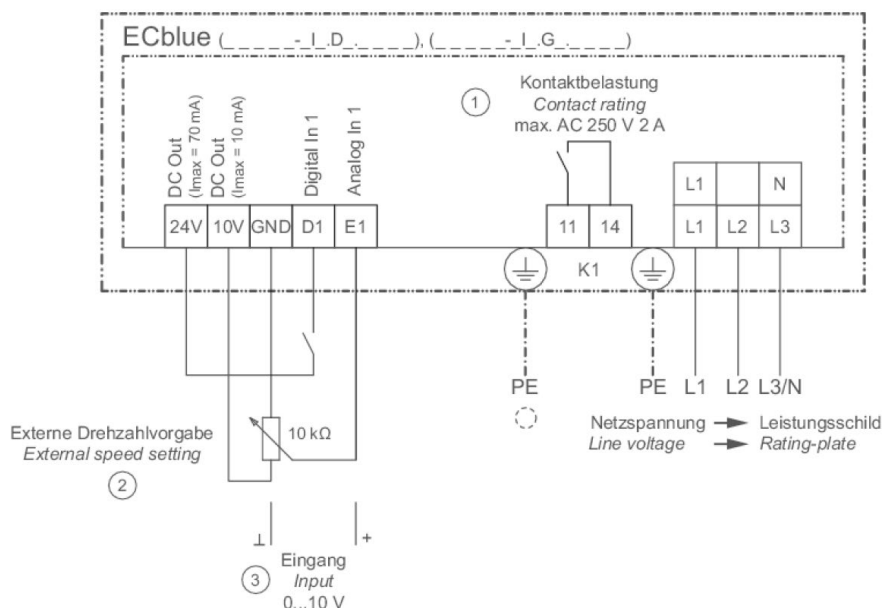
ECblue (_ _ _ _ _-_I_.D_._ _ _ _), (_ _ _ _ _-_I_.G_._ _ _ _)

① Kontaktbelastung
*Contact rating*
max. AC 250 V 2 A

DC Out (Imax = 70 mA)
DC Out (Imax = 10 mA)
Digital In 1
Analog In 1

| 24V | 10V | GND | D1 | E1 |
|---|---|---|---|---|

| 11 | 14 |
|---|---|

K1

| L1 | | N |
|---|---|---|
| L1 | L2 | L3 |

PE
PE
L1 L2 L3/N

Netzspannung → Leistungsschild
*Line voltage* → *Rating-plate*

10 kΩ

Externe Drehzahlvorgabe
*External speed setting*
②

⊥
+

③ Eingang
*Input*
0...10 V